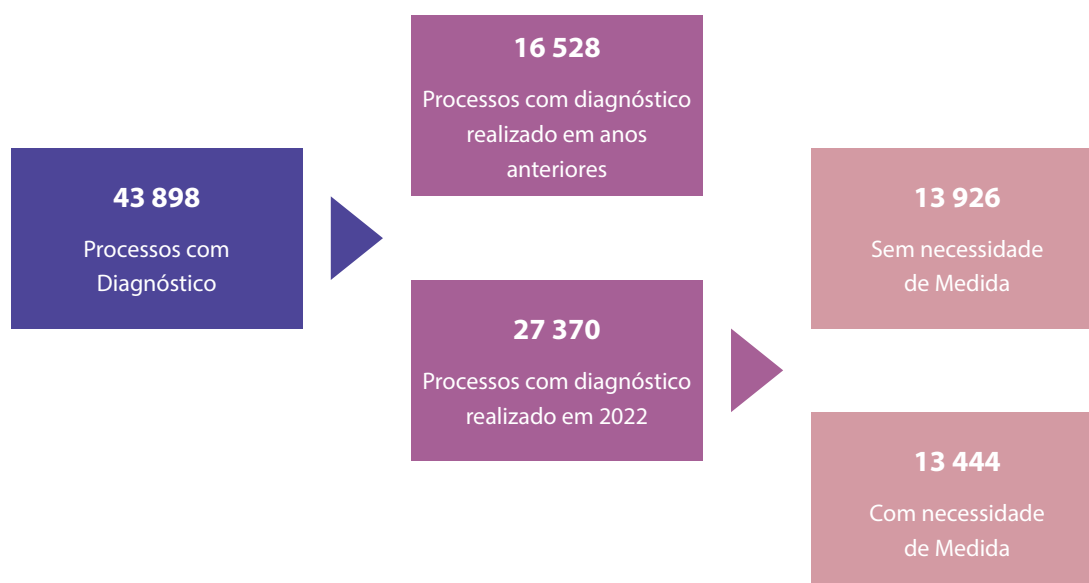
43 898

Processos com Diagnóstico

16 528

Processos com diagnóstico realizado em anos anteriores

27 370

Processos com diagnóstico realizado em 2022

13 926

Sem necessidade de Medida

13 444

Com necessidade de Medida